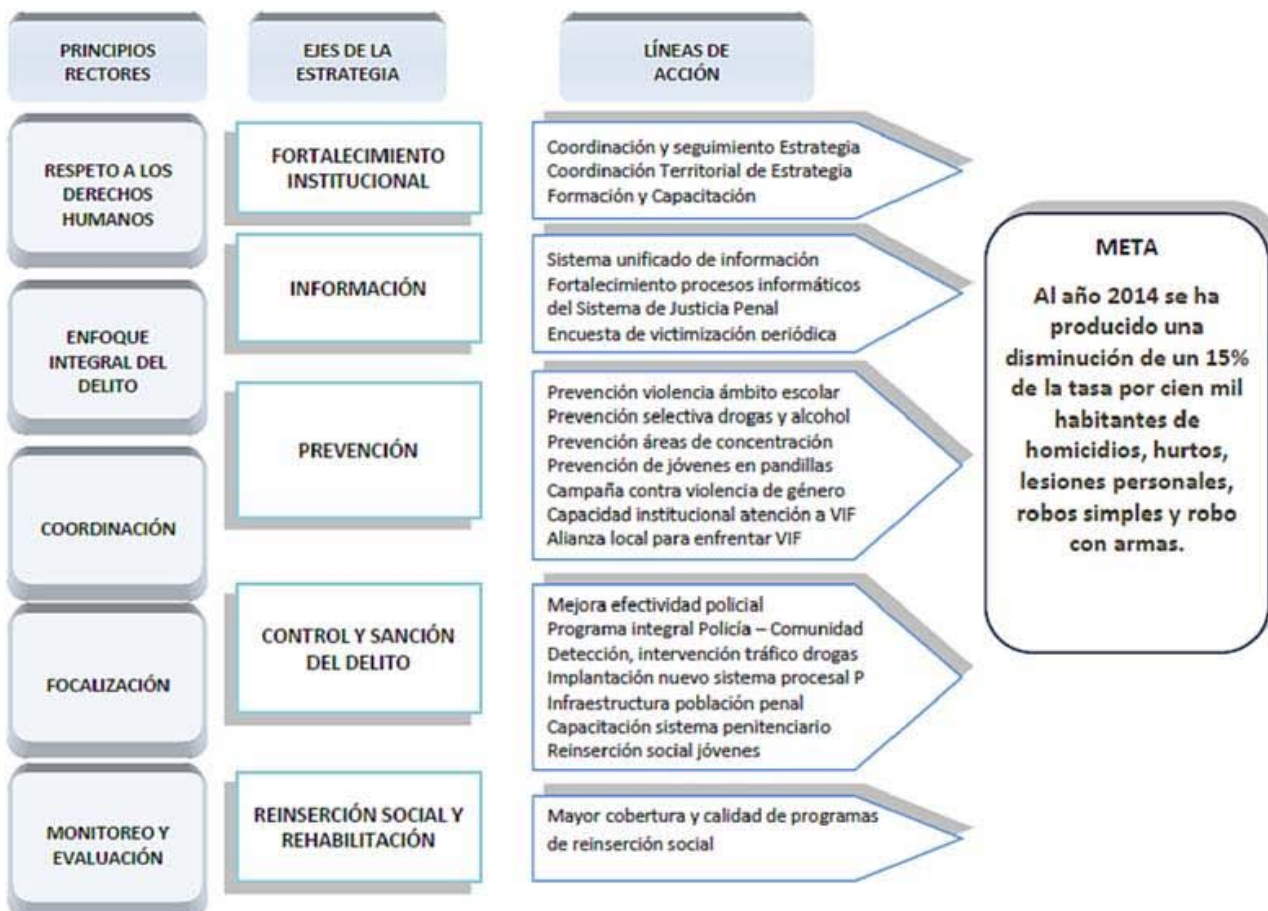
PRINCIPIOS RECTORES

EJES DE LA ESTRATEGIA

LÍNEAS DE ACCIÓN

RESPETO A LOS DERECHOS HUMANOS

ENFOQUE INTEGRAL DEL DELITO

COORDINACIÓN

FOCALIZACIÓN

MONITOREO Y EVALUACIÓN

FORTALECIMIENTO INSTITUCIONAL

Coordinación y seguimiento Estrategia
Coordinación Territorial de Estrategia
Formación y Capacitación

INFORMACIÓN

Sistema unificado de información
Fortalecimiento procesos informáticos del Sistema de Justicia Penal
Encuesta de victimización periódica

PREVENCIÓN

Prevención violencia ámbito escolar
Prevención selectiva drogas y alcohol
Prevención áreas de concentración
Prevención de jóvenes en pandillas
Campaña contra violencia de género
Capacidad institucional atención a VIF
Alianza local para enfrentar VIF

CONTROL Y SANCIÓN DEL DELITO

Mejora efectividad policial
Programa integral Policía – Comunidad
Detección, intervención tráfico drogas
Implantación nuevo sistema procesal P
Infraestructura población penal
Capacitación sistema penitenciario
Reinserción social jóvenes

REINSERCIÓN SOCIAL Y REHABILITACIÓN

Mayor cobertura y calidad de programas de reinserción social

META

Al año 2014 se ha producido una disminución de un 15% de la tasa por cien mil habitantes de homicidios, hurtos, lesiones personales, robos simples y robo con armas.